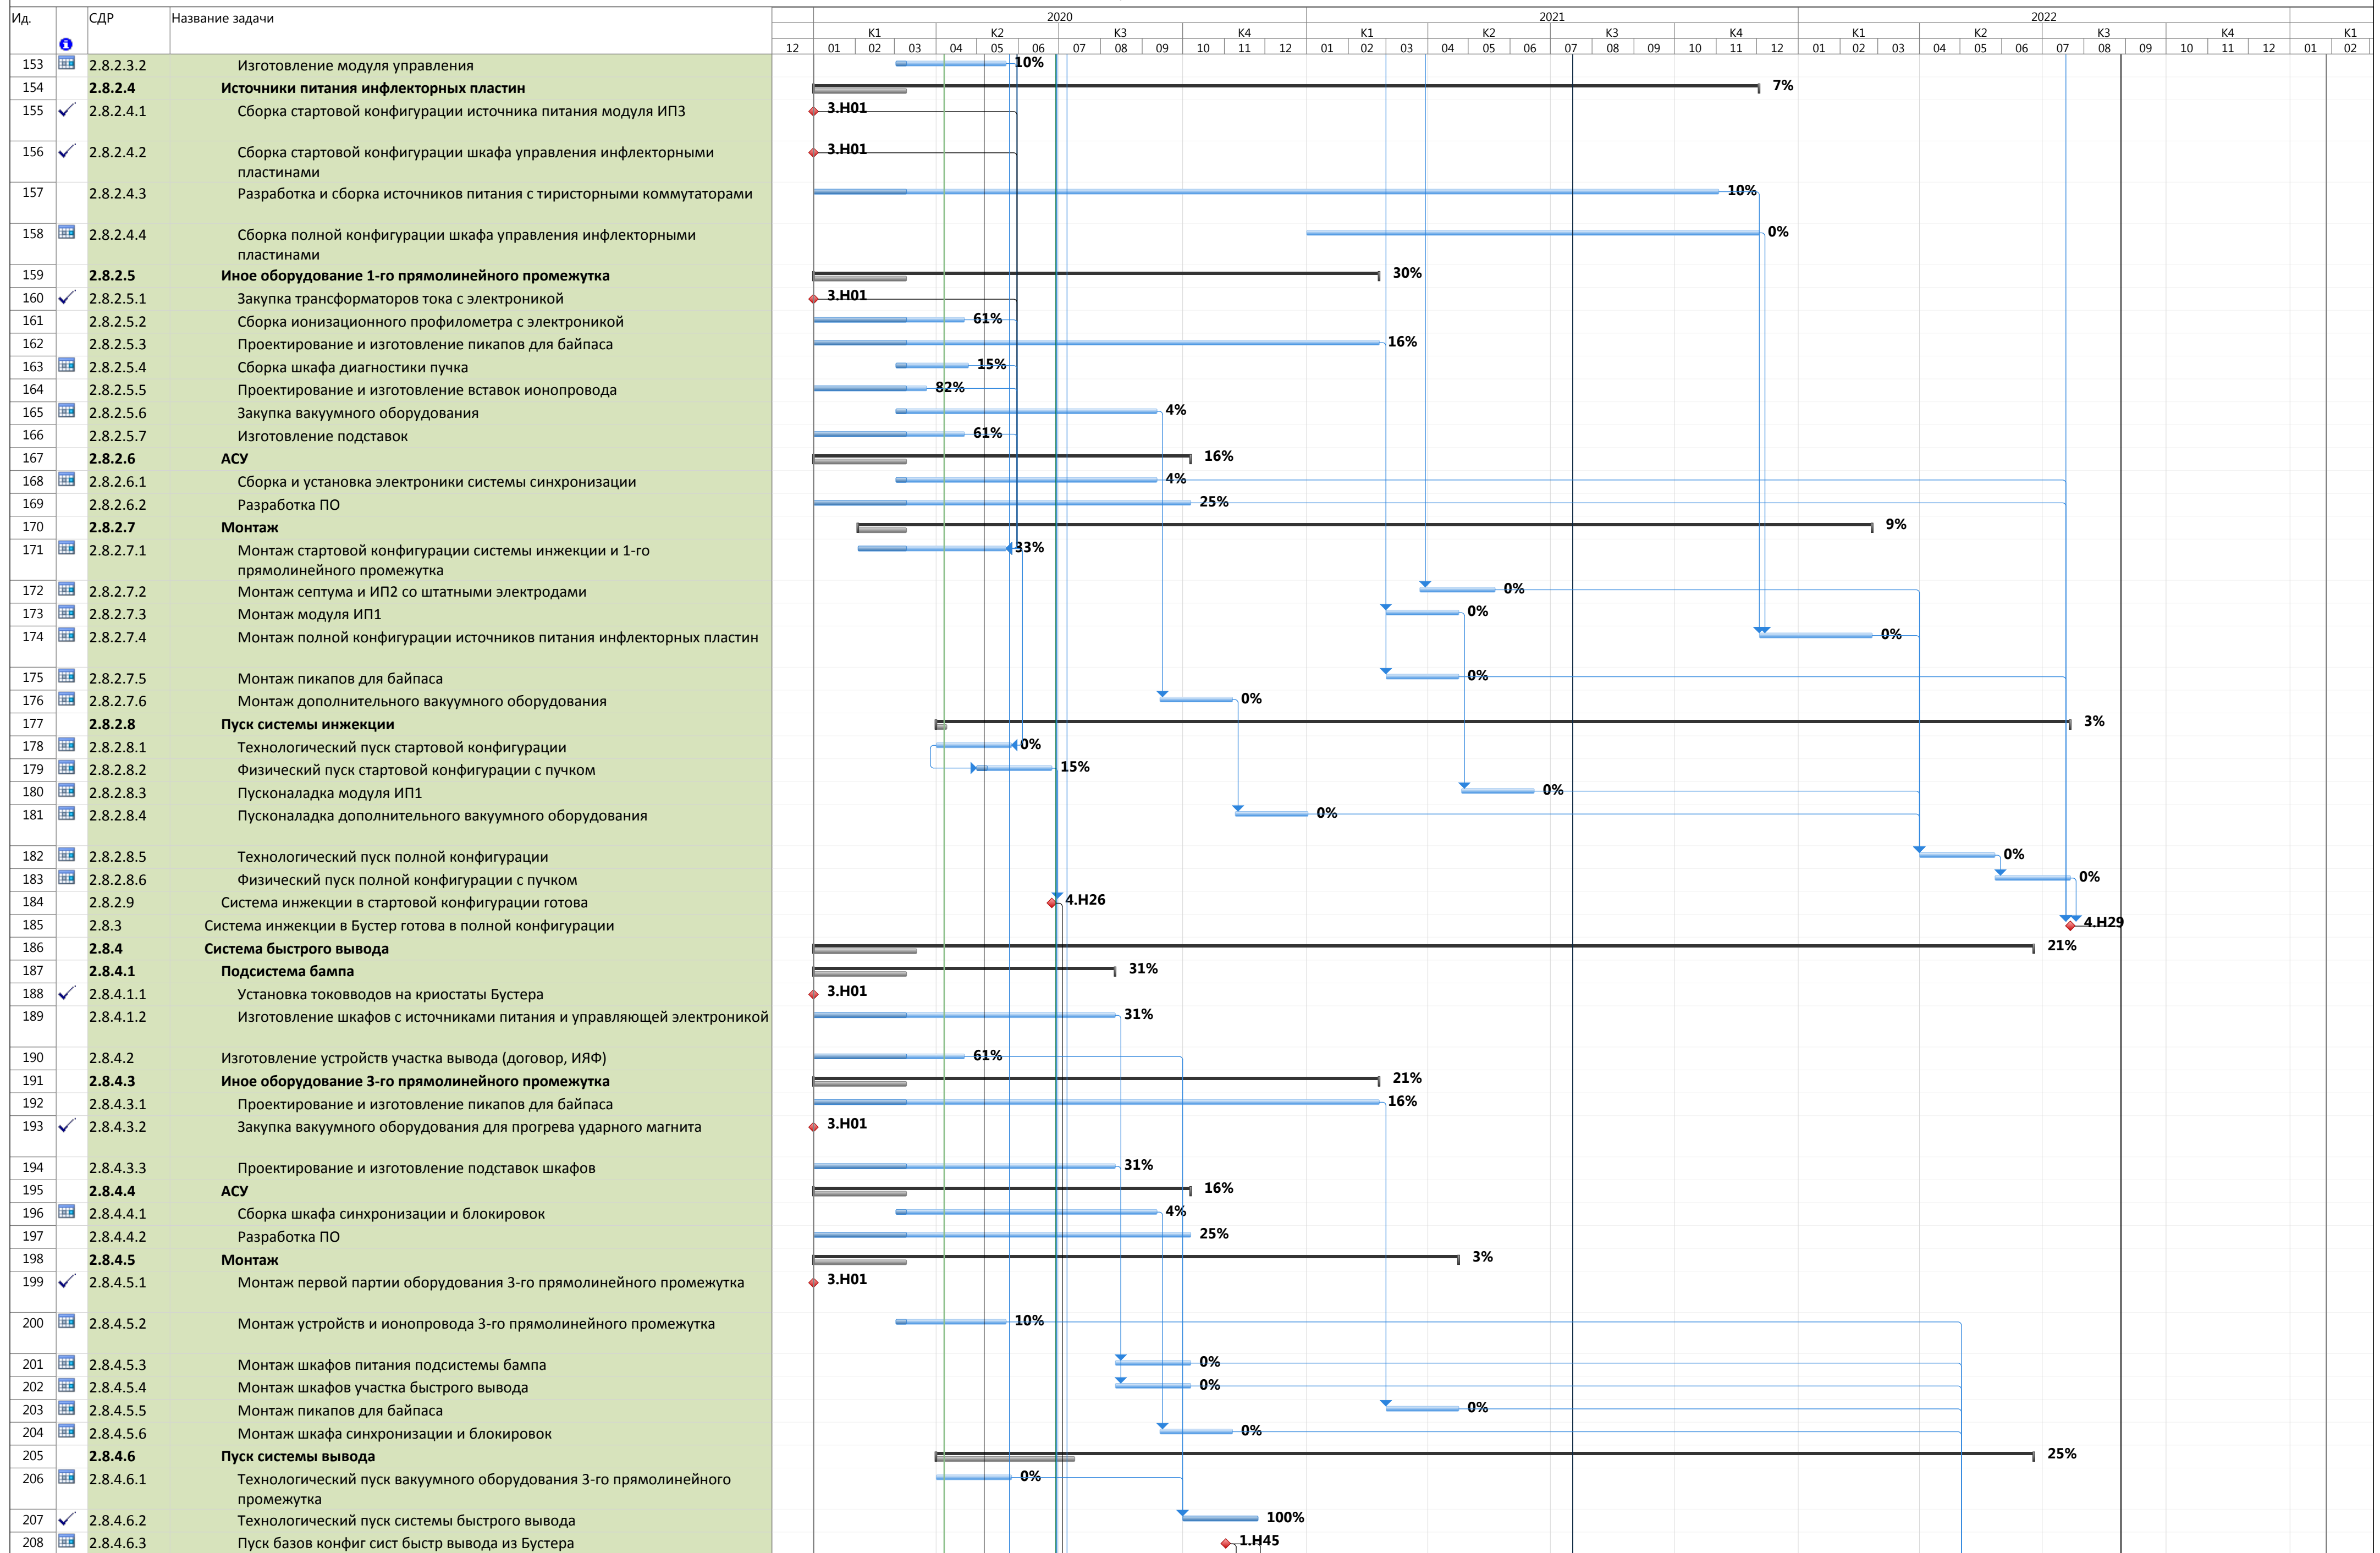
| Ид. | | СДР | Название задачи |
|---|---|---|---|
| 153 | | 2.8.2.3.2 | Изготовление модуля управления |
| 154 | | 2.8.2.4 | Источники питания инфлекторных пластин |
| 155 | | 2.8.2.4.1 | Сборка стартовой конфигурации источника питания модуля ИП3 |
| 156 | | 2.8.2.4.2 | Сборка стартовой конфигурации шкафа управления инфлекторными пластинами |
| 157 | | 2.8.2.4.3 | Разработка и сборка источников питания с тиристорными коммутаторами |
| 158 | | 2.8.2.4.4 | Сборка полной конфигурации шкафа управления инфлекторными пластинами |
| 159 | | 2.8.2.5 | Иное оборудование 1-го прямолинейного промежутка |
| 160 | | 2.8.2.5.1 | Закупка трансформаторов тока с электроникой |
| 161 | | 2.8.2.5.2 | Сборка ионизационного профилометра с электроникой |
| 162 | | 2.8.2.5.3 | Проектирование и изготовление пикапов для байпаса |
| 163 | | 2.8.2.5.4 | Сборка шкафа диагностики пучка |
| 164 | | 2.8.2.5.5 | Проектирование и изготовление вставок ионопровода |
| 165 | | 2.8.2.5.6 | Закупка вакуумного оборудования |
| 166 | | 2.8.2.5.7 | Изготовление подставок |
| 167 | | 2.8.2.6 | АСУ |
| 168 | | 2.8.2.6.1 | Сборка и установка электроники системы синхронизации |
| 169 | | 2.8.2.6.2 | Разработка ПО |
| 170 | | 2.8.2.7 | Монтаж |
| 171 | | 2.8.2.7.1 | Монтаж стартовой конфигурации системы инжекции и 1-го прямолинейного промежутка |
| 172 | | 2.8.2.7.2 | Монтаж септума и ИП2 со штатными электродами |
| 173 | | 2.8.2.7.3 | Монтаж модуля ИП1 |
| 174 | | 2.8.2.7.4 | Монтаж полной конфигурации источников питания инфлекторных пластин |
| 175 | | 2.8.2.7.5 | Монтаж пикапов для байпаса |
| 176 | | 2.8.2.7.6 | Монтаж дополнительного вакуумного оборудования |
| 177 | | 2.8.2.8 | Пуск системы инжекции |
| 178 | | 2.8.2.8.1 | Технологический пуск стартовой конфигурации |
| 179 | | 2.8.2.8.2 | Физический пуск стартовой конфигурации с пучком |
| 180 | | 2.8.2.8.3 | Пусконаладка модуля ИП1 |
| 181 | | 2.8.2.8.4 | Пусконаладка дополнительного вакуумного оборудования |
| 182 | | 2.8.2.8.5 | Технологический пуск полной конфигурации |
| 183 | | 2.8.2.8.6 | Физический пуск полной конфигурации с пучком |
| 184 | | 2.8.2.9 | Система инжекции в стартовой конфигурации готова |
| 185 | | 2.8.3 | Система инжекции в Бустер готова в полной конфигурации |
| 186 | | 2.8.4 | Система быстрого вывода |
| 187 | | 2.8.4.1 | Подсистема бампа |
| 188 | | 2.8.4.1.1 | Установка токовводов на криостаты Бустера |
| 189 | | 2.8.4.1.2 | Изготовление шкафов с источниками питания и управляющей электроникой |
| 190 | | 2.8.4.2 | Изготовление устройств участка вывода (договор, ИЯФ) |
| 191 | | 2.8.4.3 | Иное оборудование 3-го прямолинейного промежутка |
| 192 | | 2.8.4.3.1 | Проектирование и изготовление пикапов для байпаса |
| 193 | | 2.8.4.3.2 | Закупка вакуумного оборудования для прогрева ударного магнита |
| 194 | | 2.8.4.3.3 | Проектирование и изготовление подставок шкафов |
| 195 | | 2.8.4.4 | АСУ |
| 196 | | 2.8.4.4.1 | Сборка шкафа синхронизации и блокировок |
| 197 | | 2.8.4.4.2 | Разработка ПО |
| 198 | | 2.8.4.5 | Монтаж |
| 199 | | 2.8.4.5.1 | Монтаж первой партии оборудования 3-го прямолинейного промежутка |
| 200 | | 2.8.4.5.2 | Монтаж устройств и ионопровода 3-го прямолинейного промежутка |
| 201 | | 2.8.4.5.3 | Монтаж шкафов питания подсистемы бампа |
| 202 | | 2.8.4.5.4 | Монтаж шкафов участка быстрого вывода |
| 203 | | 2.8.4.5.5 | Монтаж пикапов для байпаса |
| 204 | | 2.8.4.5.6 | Монтаж шкафа синхронизации и блокировок |
| 205 | | 2.8.4.6 | Пуск системы вывода |
| 206 | | 2.8.4.6.1 | Технологический пуск вакуумного оборудования 3-го прямолинейного промежутка |
| 207 | | 2.8.4.6.2 | Технологический пуск системы быстрого вывода |
| 208 | | 2.8.4.6.3 | Пуск базов конфиг сист быстр вывода из Бустера |

2020 2021 2022
К1 К2 К3 К4 К1 К2 К3 К4 К1 К2 К3 К4 К1
12 01 02 03 04 05 06 07 08 09 10 11 12 01 02 03 04 05 06 07 08 09 10 11 12 01 02 03 04 05 06 07 08 09 10 11 12 01 02

10% 7% 3.Н01 3.Н01 10% 0% 30% 3.Н01 61% 16% 15% 82% 4% 61% 16% 4% 25% 9% 33% 0% 0% 0% 0% 0% 3% 0% 15% 0% 0% 0% 0% 4.Н26 4.Н29 21% 31% 3.Н01 31% 61% 21% 16% 3.Н01 31% 16% 4% 25% 3% 3.Н01 10% 0% 0% 0% 0% 25% 0% 100% 1.Н45